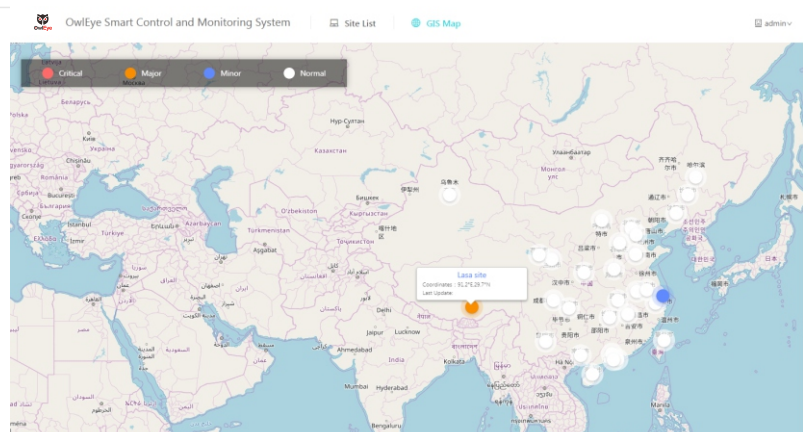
OwlEye

OwlEye Smart Control and Monitoring System

Site List

GIS Map

admin

Critical

Major

Minor

Normal

Lasa site

Coordinates : 91.2°E,29.7°N

Last Update:

Нур-Султан

Казахстан

Улаанбаатар

Монгол улс

乌鲁木齐

Бишкек

Кыргызстан

Тоҷикистон

Oʻzbekiston

Türkmenistan

Aşgabat

Azərbaycan

Türkiye

İstanbul

Bucureşti

Chişinău

România

Ελλάδα

Москва

Україна

Беларусь

Polska

Kyiv

Warszawa

پاکستان

Delhi

Jaipur

Lucknow

India

Ahmedabad

Kolkata

Mumbai

Hyderabad

Bengaluru

العراق

السعودية

الرياض

مصر

ایران

تهران

افغانستان

كابل

الكويت

Yangon

Hà Nội

成都

重庆市

西安市

武汉市

上海市

北京市

天津市

沈阳市

长春市

哈尔滨

贵阳市

南宁市

广州市

台北市

福州市

杭州市

郑州市

济南市

太原市

石家庄市

呼和浩特

大连市

通辽市

齐齐哈尔市

首尔

日本

東京

大阪市

ประเทศไทย

Việt Nam

Pilipinas